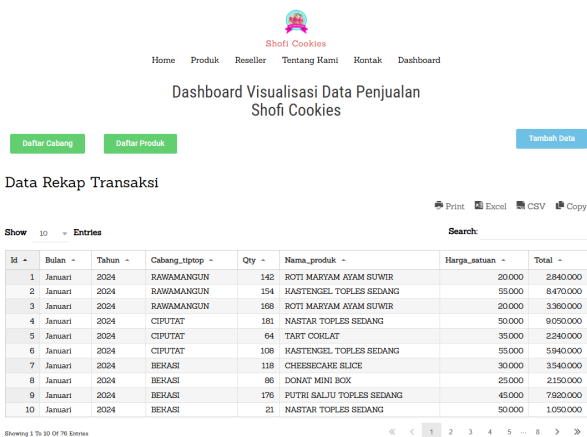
Shofi Cookies

Home Produk Reseller Tentang Kami Kontak Dashboard

Dashboard Visualisasi Data Penjualan Shofi Cookies

Daftar Cabang Daftar Produk Tambah Data

Data Rekap Transaksi

Print Excel CSV Copy

Show 10 Entries

Search:

| Id | Bulan | Tahun | Cabang_tiptop | Qty | Nama_produk | Harga_satuan | Total |
|---|---|---|---|---|---|---|---|
| 1 | Januari | 2024 | RAWAMANGUN | 142 | ROTI MARYAM AYAM SUWIR | 20.000 | 2.840.000 |
| 2 | Januari | 2024 | RAWAMANGUN | 154 | KASTENGEL TOPLES SEDANG | 55.000 | 8.470.000 |
| 3 | Januari | 2024 | RAWAMANGUN | 168 | ROTI MARYAM AYAM SUWIR | 20.000 | 3.360.000 |
| 4 | Januari | 2024 | CIPUTAT | 181 | NASTAR TOPLES SEDANG | 50.000 | 9.050.000 |
| 5 | Januari | 2024 | CIPUTAT | 64 | TART COKLAT | 35.000 | 2.240.000 |
| 6 | Januari | 2024 | CIPUTAT | 108 | KASTENGEL TOPLES SEDANG | 55.000 | 5.940.000 |
| 7 | Januari | 2024 | BEKASI | 118 | CHEESECAKE SLICE | 30.000 | 3.540.000 |
| 8 | Januari | 2024 | BEKASI | 86 | DONAT MINI BOX | 25.000 | 2.150.000 |
| 9 | Januari | 2024 | BEKASI | 176 | PUTRI SALJU TOPLES SEDANG | 45.000 | 7.920.000 |
| 10 | Januari | 2024 | BEKASI | 21 | NASTAR TOPLES SEDANG | 50.000 | 1.050.000 |

Showing 1 To 10 Of 76 Entries

« ‹ 1 2 3 4 5 ... 8 › »